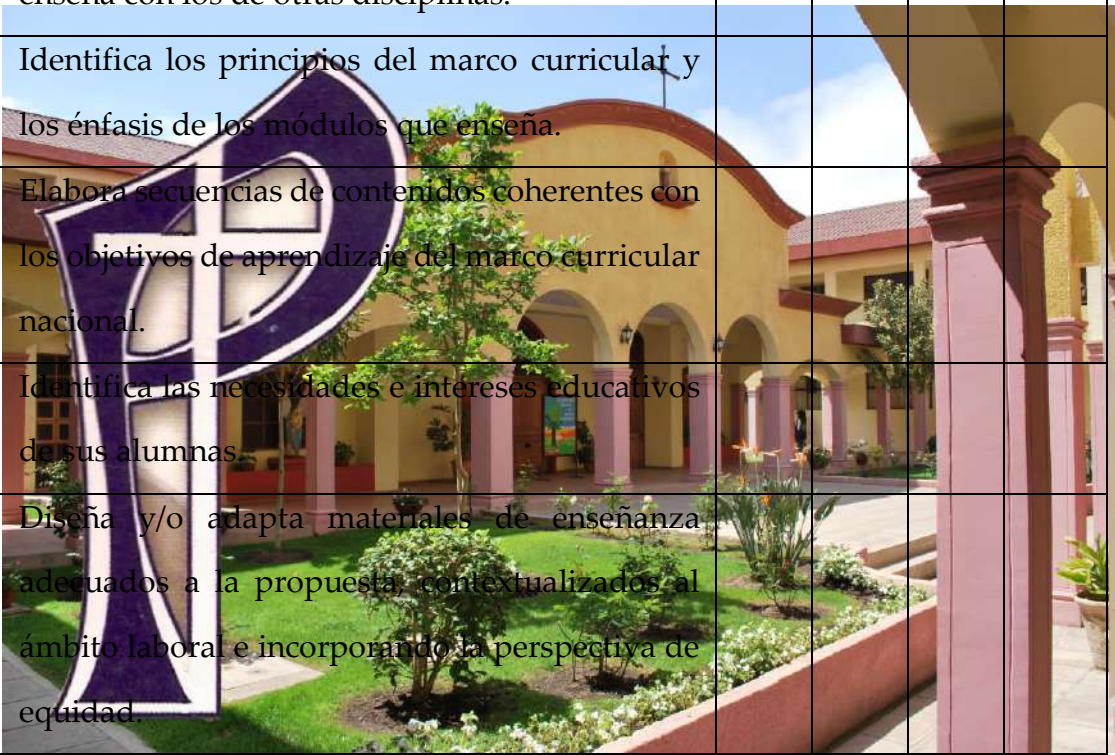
| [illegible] enseña con los de otras disciplinas. | | | | |
|---|---|---|---|---|
| Identifica los principios del marco curricular y los énfasis de los módulos que enseña. | | | | |
| Elabora secuencias de contenidos coherentes con los objetivos de aprendizaje del marco curricular nacional. | | | | |
| Identifica las necesidades e intereses educativos de sus alumnas. | | | | |
| Diseña y/o adapta materiales de enseñanza adecuados a la propuesta, contextualizados al ámbito laboral e incorporando la perspectiva de equidad. | | | | |